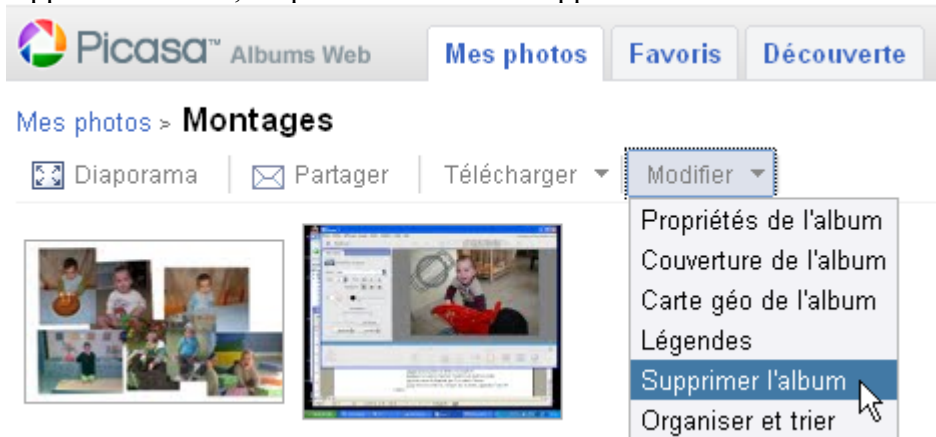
Picasa™ Albums Web

Mes photos | Favoris | Découverte

Mes photos > Montages

Diaporama | Partager | Télécharger ▾ | Modifier ▾

Propriétés de l'album
Couverture de l'album
Carte géo de l'album
Légendes
Supprimer l'album
Organiser et trier